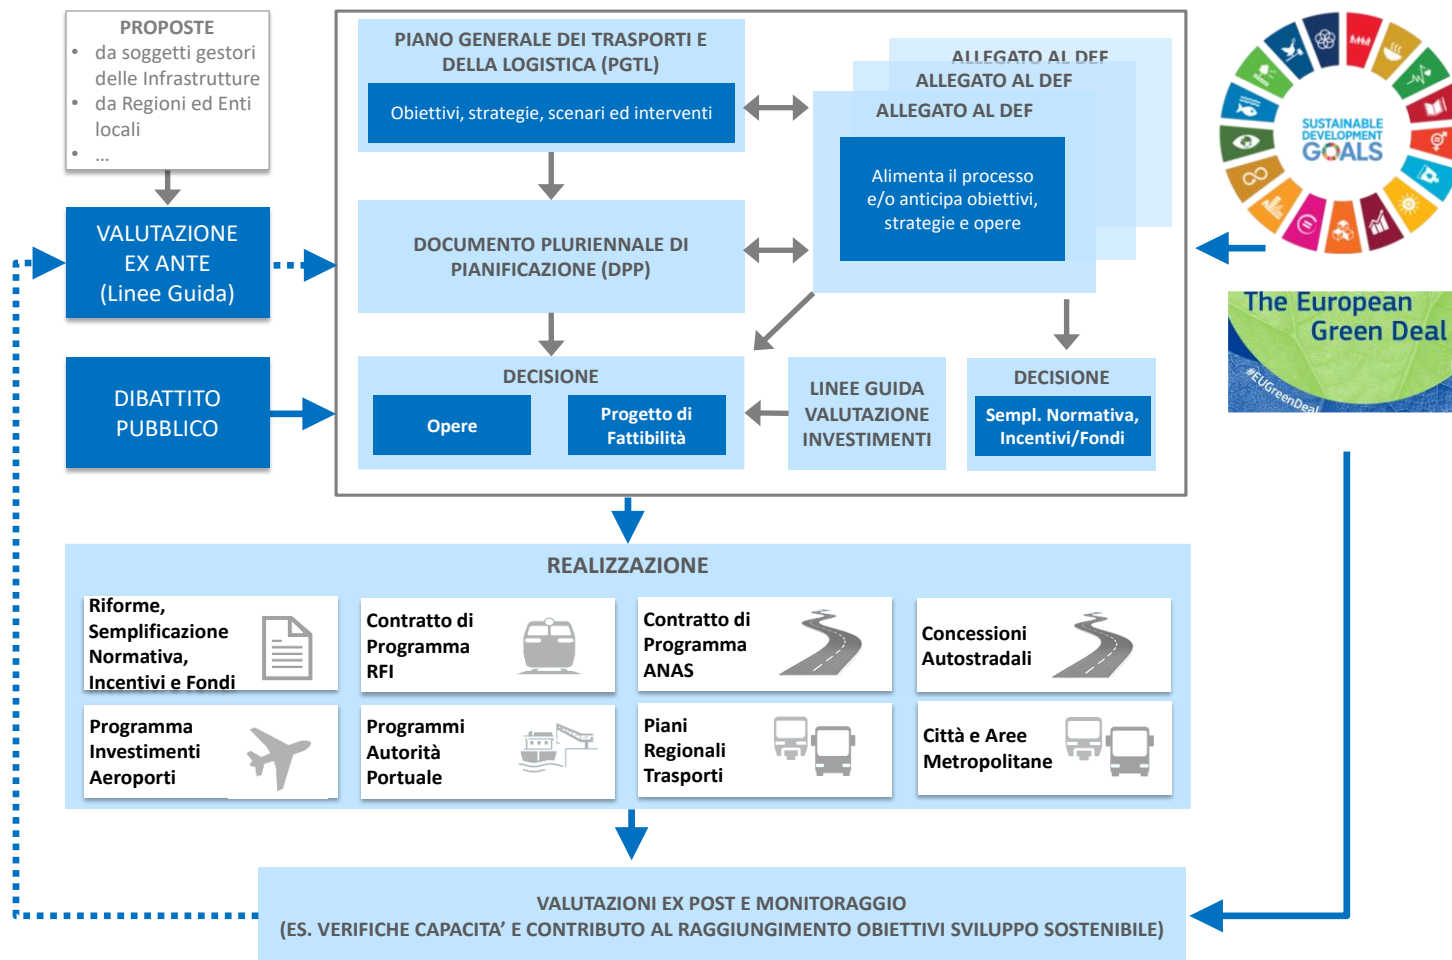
PROPOSTE
• da soggetti gestori delle Infrastrutture
• da Regioni ed Enti locali
• …

VALUTAZIONE EX ANTE (Linee Guida)

DIBATTITO PUBBLICO

PIANO GENERALE DEI TRASPORTI E DELLA LOGISTICA (PGTL)

Obiettivi, strategie, scenari ed interventi

ALLEGATO AL DEF
ALLEGATO AL DEF
ALLEGATO AL DEF

Alimenta il processo e/o anticipa obiettivi, strategie e opere

DOCUMENTO PLURIENNALE DI PIANIFICAZIONE (DPP)

DECISIONE

Opere

Progetto di Fattibilità

LINEE GUIDA VALUTAZIONE INVESTIMENTI

DECISIONE

Sempl. Normativa, Incentivi/Fondi

SUSTAINABLE DEVELOPMENT GOALS

The European Green Deal
#EUGreenDeal

REALIZZAZIONE

Riforme, Semplificazione Normativa, Incentivi e Fondi

Contratto di Programma RFI

Contratto di Programma ANAS

Concessioni Autostradali

Programma Investimenti Aeroporti

Programmi Autorità Portuale

Piani Regionali Trasporti

Città e Aree Metropolitane

VALUTAZIONI EX POST E MONITORAGGIO
(ES. VERIFICHE CAPACITA' E CONTRIBUTO AL RAGGIUNGIMENTO OBIETTIVI SVILUPPO SOSTENIBILE)